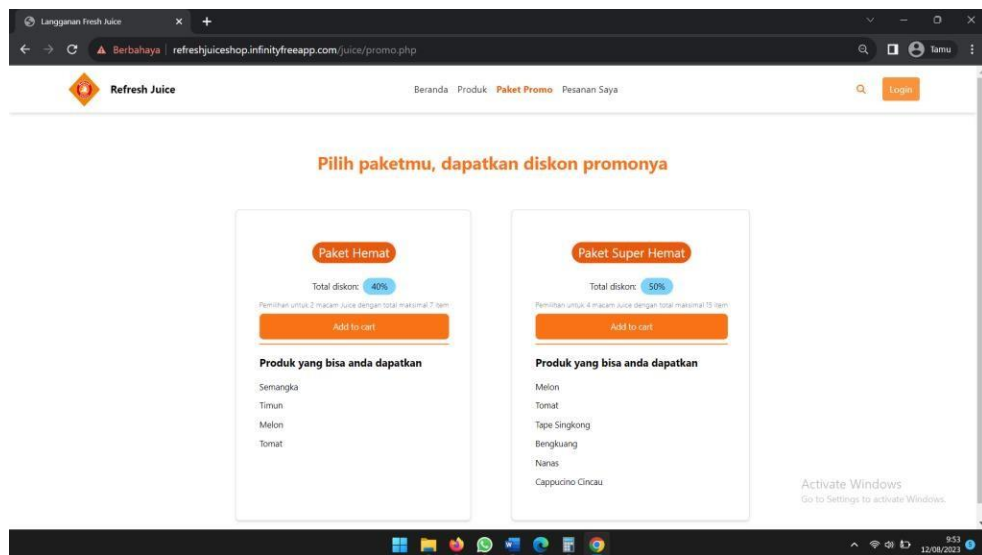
Langganan Fresh Juice

Berbahaya | refreshjuiceshop.infinityfreeapp.com/juice/promo.php

Tamu

Refresh Juice

Beranda Produk Paket Promo Pesanan Saya

Login

Pilih paketmu, dapatkan diskon promonya

Paket Hemat

Total diskon: 40%

Pemilihan untuk 2 macam Juice dengan total maksimal 7 item

Add to cart

Produk yang bisa anda dapatkan

Semangka

Timun

Melon

Tomat

Paket Super Hemat

Total diskon: 50%

Pemilihan untuk 4 macam Juice dengan total maksimal 15 item

Add to cart

Produk yang bisa anda dapatkan

Melon

Tomat

Tape Singkong

Bengkuang

Nanas

Cappucino Cincau

Activate Windows

Go to Settings to activate Windows.

9:53

12/08/2023